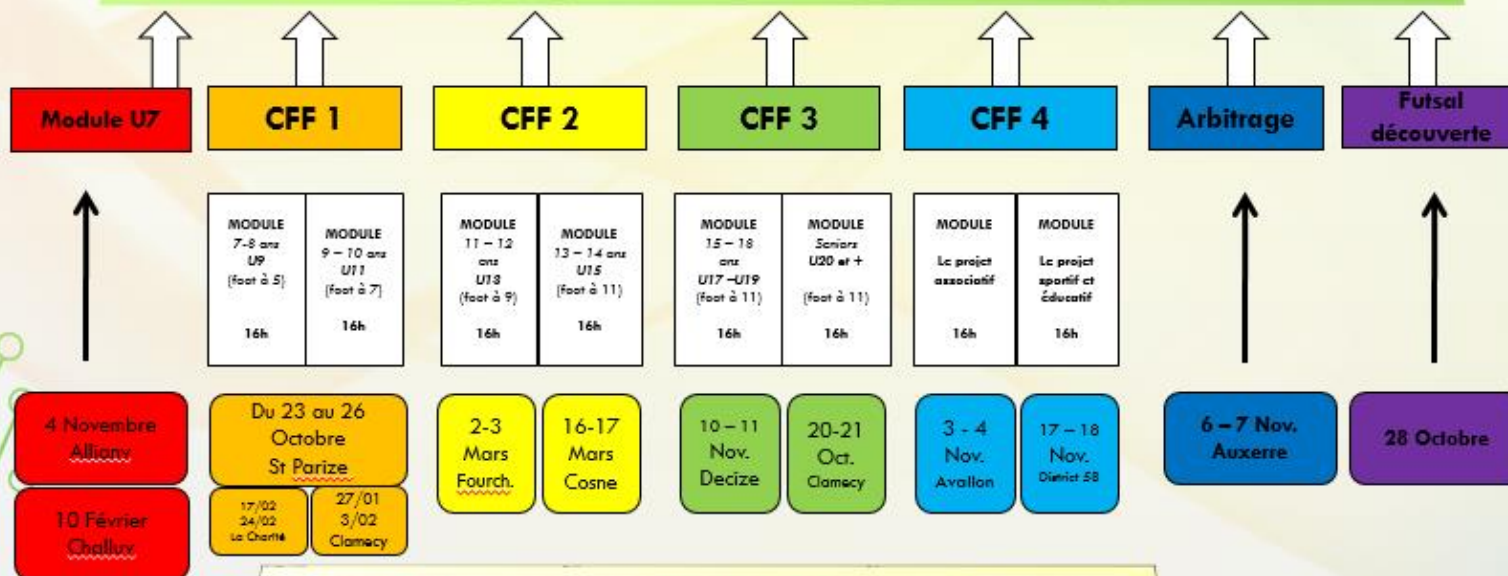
Module U7

CFF 1

CFF 2

CFF 3

CFF 4

Arbitrage

Futsal découverte

MODULE 7-8 ans U9 (foot à 5) 16h

MODULE 9 – 10 ans U11 (foot à 7) 16h

MODULE 11 – 12 ans U13 (foot à 9) 16h

MODULE 13 – 14 ans U15 (foot à 11) 16h

MODULE 15 – 18 ans U17 –U19 (foot à 11) 16h

MODULE Seniors U20 et + (foot à 11) 16h

MODULE Le projet associatif 16h

MODULE Le projet sportif et éducatif 16h

4 Novembre Alligny

10 Février Challuy

Du 23 au 26 Octobre St Parize

17/02 24/02 La Charité

27/01 3/02 Clamecy

2-3 Mars Fourch.

16-17 Mars Cosne

10 – 11 Nov. Decize

20-21 Oct. Clamecy

3 - 4 Nov. Avallon

17 – 18 Nov. District 58

6 – 7 Nov. Auxerre

28 Octobre